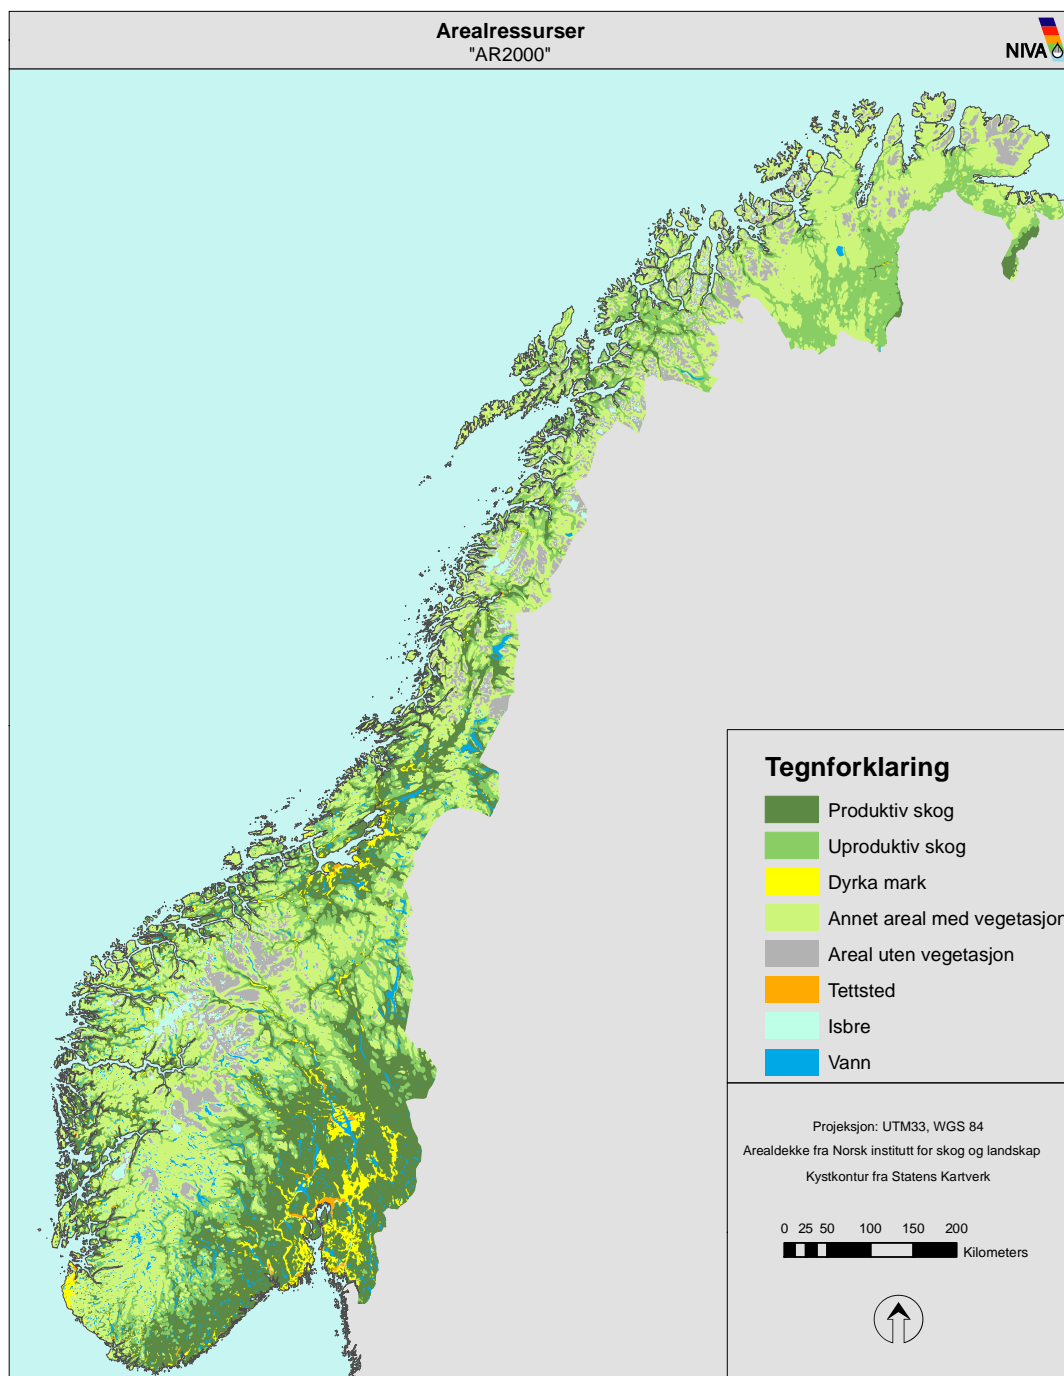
Arealressurser
"AR2000"

NIVA

Tegnforklaring
Produktiv skog
Uproduktiv skog
Dyrka mark
Annet areal med vegetasjon
Areal uten vegetasjon
Tettsted
Isbre
Vann

Projeksjon: UTM33, WGS 84
Arealdekke fra Norsk institutt for skog og landskap
Kystkontur fra Statens Kartverk

0 25 50 100 150 200
Kilometers